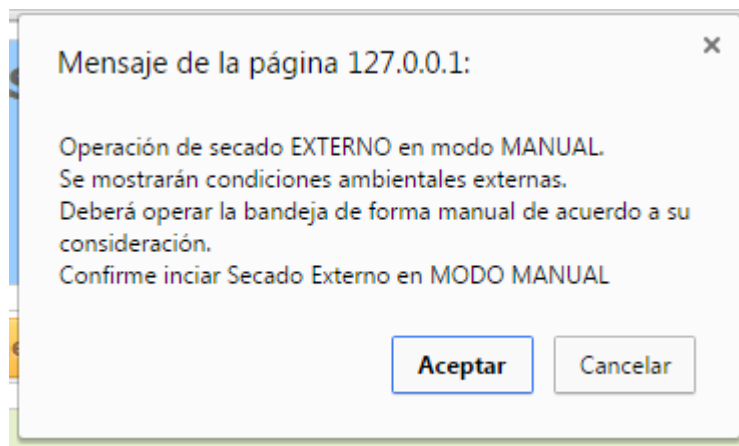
Mensaje de la página 127.0.0.1:

×

Operación de secado EXTERNO en modo MANUAL.
Se mostrarán condiciones ambientales externas.
Deberá operar la bandeja de forma manual de acuerdo a su consideración.
Confirme inciar Secado Externo en MODO MANUAL

Aceptar

Cancelar